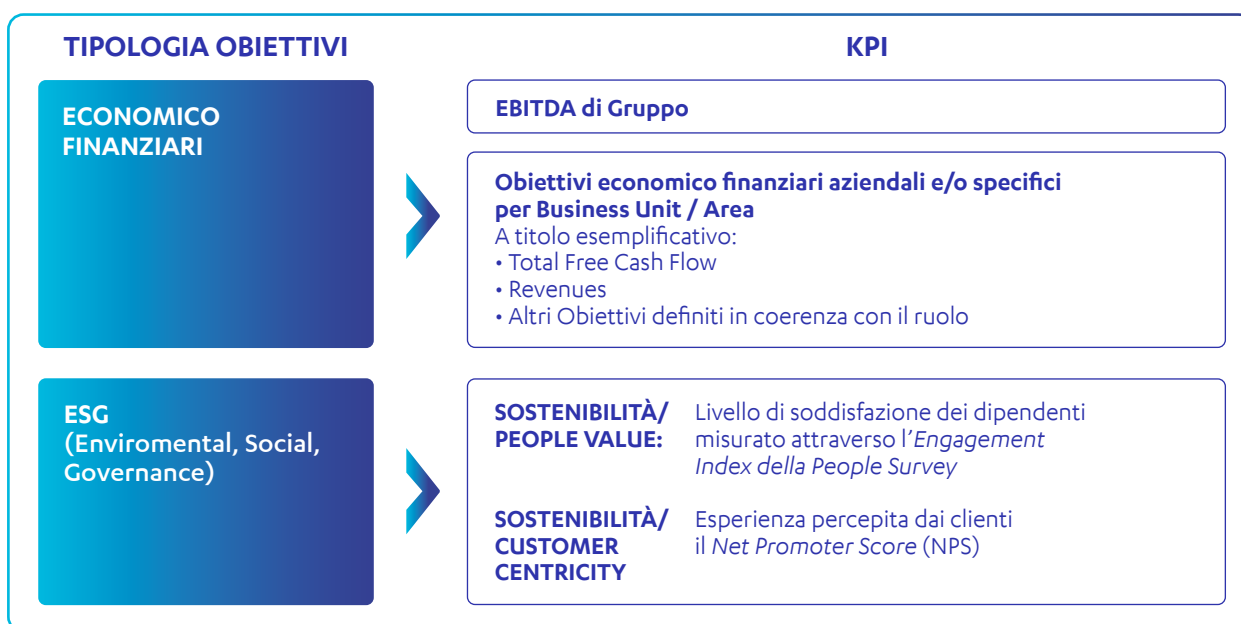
TIPOLOGIA OBIETTIVI

KPI

ECONOMICO FINANZIARI

EBITDA di Gruppo

Obiettivi economico finanziari aziendali e/o specifici per Business Unit / Area
A titolo esemplificativo:
• Total Free Cash Flow
• Revenues
• Altri Obiettivi definiti in coerenza con il ruolo

ESG (Enviromental, Social, Governance)

SOSTENIBILITÀ/ PEOPLE VALUE:

Livello di soddisfazione dei dipendenti misurato attraverso l'Engagement Index della People Survey

SOSTENIBILITÀ/ CUSTOMER CENTRICITY

Esperienza percepita dai clienti il Net Promoter Score (NPS)